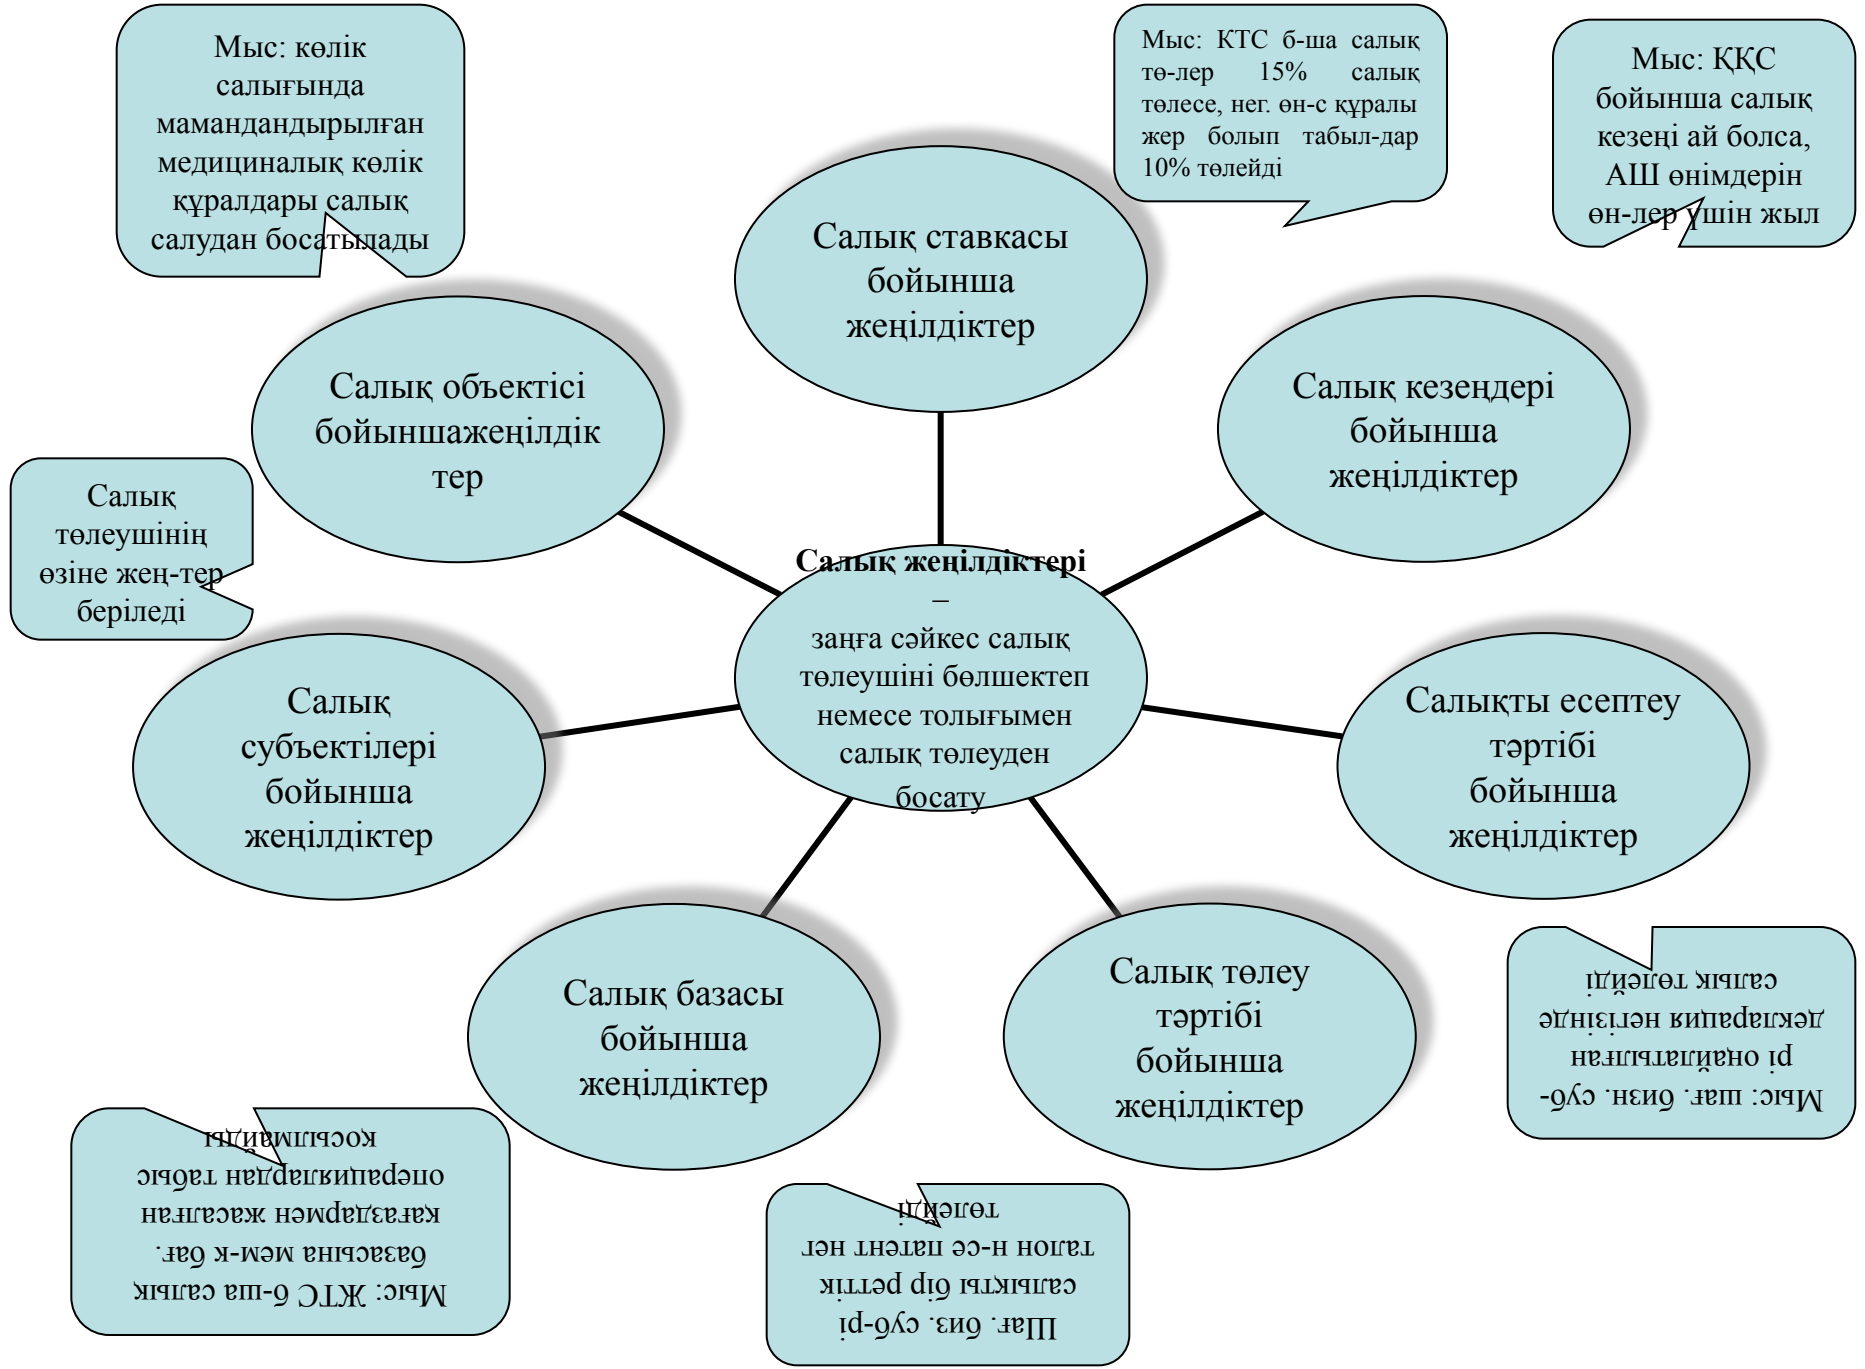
Мыс: көлік салығында мамандандырылған медициналық көлік құралдары салық салудан босатылады

Мыс: КТС б-ша салық төлер 15% салық төлесе, нег. өн-с құралы жер болып табыл-дар 10% төлейді

Мыс: ҚҚС бойынша салық кезеңі ай болса, АШ өнімдерін өн-лер үшін жыл

Салық ставкасы бойынша жеңілдіктер

Салық объектісі бойыншажеңілдіктер

Салық кезеңдері бойынша жеңілдіктер

Салық төлеушінің өзіне жең-тер беріледі

Салық жеңілдіктері – заңға сәйкес салық төлеушіні бөлшектеп немесе толығымен салық төлеуден босату

Салық субъектілері бойынша жеңілдіктер

Салықты есептеу тәртібі бойынша жеңілдіктер

Салық базасы бойынша жеңілдіктер

Салық төлеу тәртібі бойынша жеңілдіктер

Мыс: шаг. бизн. субъ-рі оңайлатылған декларация негізінде салық төлейді

Мыс: ЖТС б-ша салық базасына мем-к бағ. қағаздармен жасалған операциялардан табыс қосылмайды

Шаг. биз. субъ-рі салықты бір реттік талон н-се патент нег төлейді